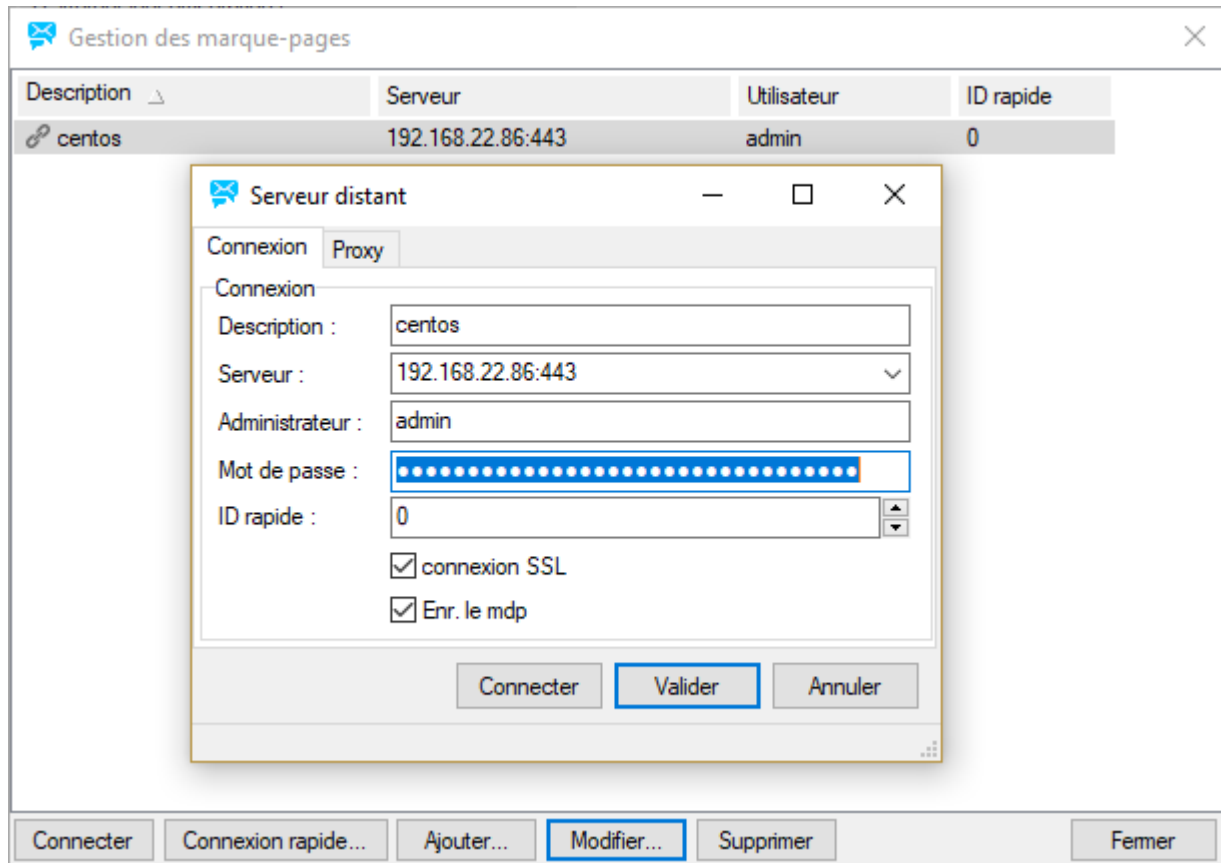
Gestion des marque-pages

| Description | Serveur | Utilisateur | ID rapide |
|---|---|---|---|
| centos | 192.168.22.86:443 | admin | 0 |

Serveur distant

Connexion Proxy

Connexion

Description : centos

Serveur : 192.168.22.86:443

Administrateur : admin

Mot de passe : ••••••••••••••••••••••••••••••••

ID rapide : 0

connexion SSL

Enr. le mdp

Connecter Valider Annuler

Connecter Connexion rapide... Ajouter... Modifier... Supprimer Fermer